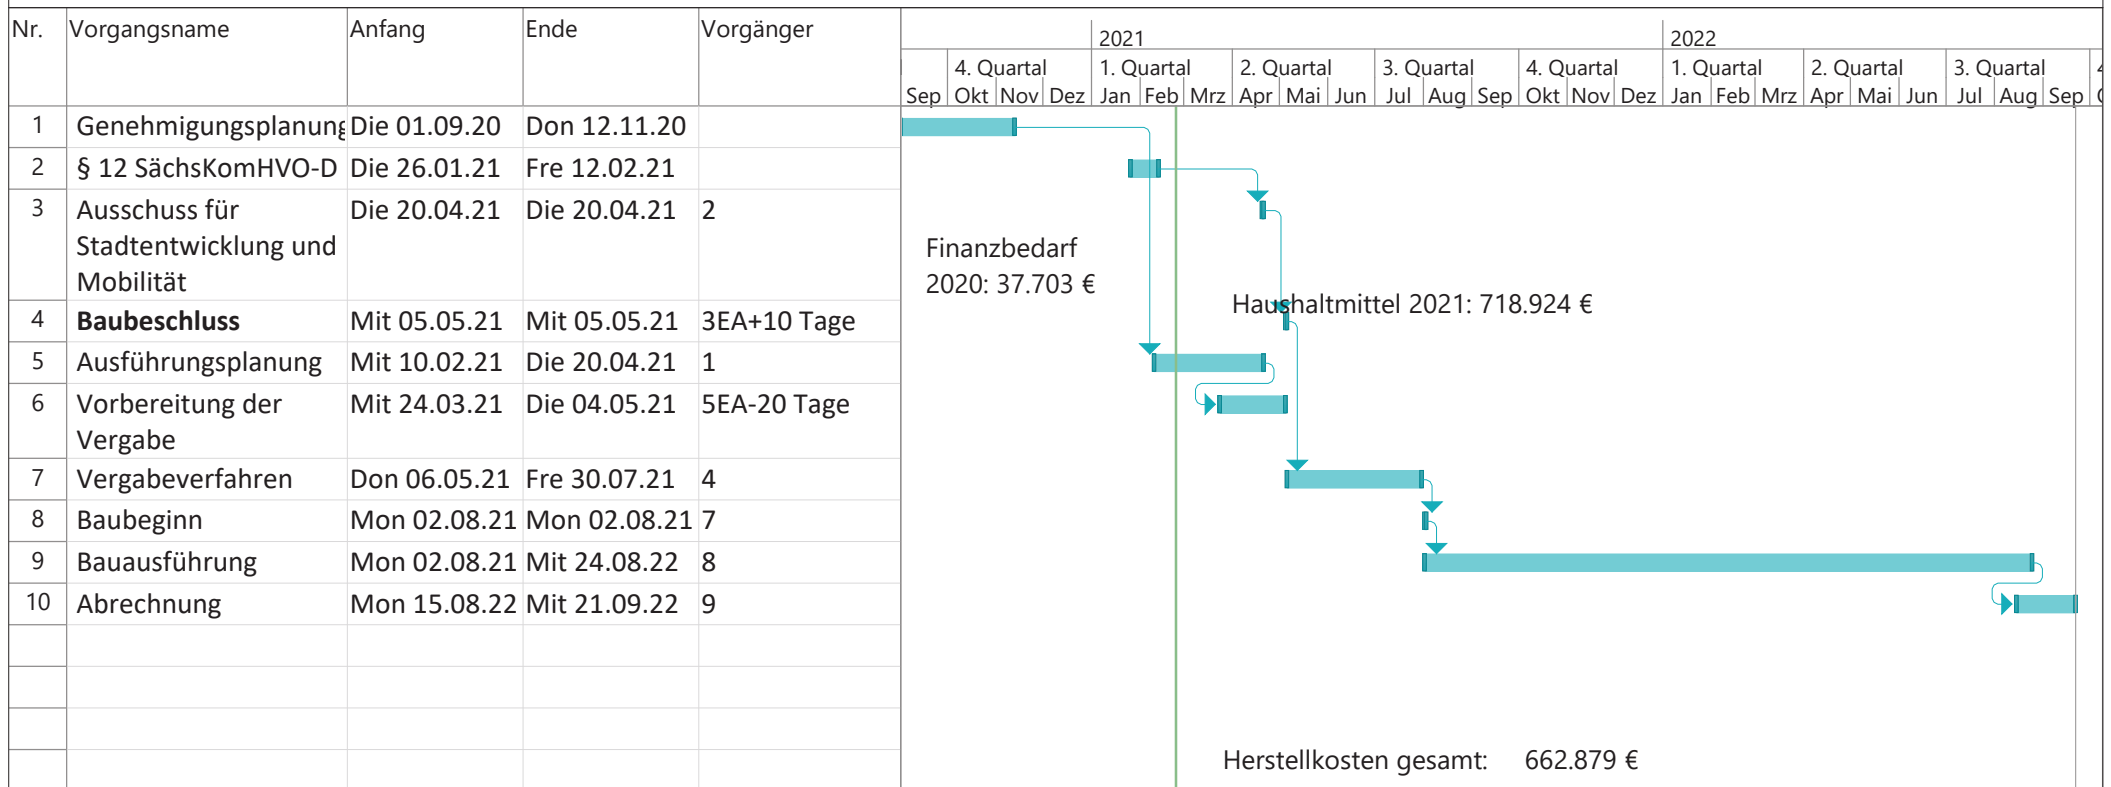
| Nr. | Vorgangsname | Anfang | Ende | Vorgänger |
|---|---|---|---|---|
| 1 | Genehmigungsplanung | Die 01.09.20 | Don 12.11.20 | |
| 2 | § 12 SächsKomHVO-D | Die 26.01.21 | Fre 12.02.21 | |
| 3 | Ausschuss für Stadtentwicklung und Mobilität | Die 20.04.21 | Die 20.04.21 | 2 |
| 4 | **Baubeschluss** | Mit 05.05.21 | Mit 05.05.21 | 3EA+10 Tage |
| 5 | Ausführungsplanung | Mit 10.02.21 | Die 20.04.21 | 1 |
| 6 | Vorbereitung der Vergabe | Mit 24.03.21 | Die 04.05.21 | 5EA-20 Tage |
| 7 | Vergabeverfahren | Don 06.05.21 | Fre 30.07.21 | 4 |
| 8 | Baubeginn | Mon 02.08.21 | Mon 02.08.21 | 7 |
| 9 | Bauausführung | Mon 02.08.21 | Mit 24.08.22 | 8 |
| 10 | Abrechnung | Mon 15.08.22 | Mit 21.09.22 | 9 |

2021 2022
4. Quartal 1. Quartal 2. Quartal 3. Quartal 4. Quartal 1. Quartal 2. Quartal 3. Quartal
Sep Okt Nov Dez Jan Feb Mrz Apr Mai Jun Jul Aug Sep Okt Nov Dez Jan Feb Mrz Apr Mai Jun Jul Aug Sep

Finanzbedarf
2020: 37.703 €

Haushaltmittel 2021: 718.924 €

Herstellkosten gesamt: 662.879 €